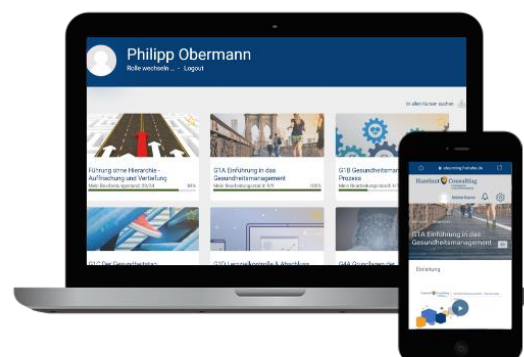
Philipp Obermann

Rolle wechseln ... · Logout

In allen Kursen suchen

Führung ohne Hierarchie - Auffrischung und Vertiefung

Mein Bearbeitungsstand 30/34

G1A Einführung in das Gesundheitsmanagement

Mein Bearbeitungsstand 0/1

G1B Gesundheitsm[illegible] Prozess

Mein Bearbeitungsst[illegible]

G1C Der Gesundheitsplan

G1D Lernerfolgskontrolle & Abschluss

G4A Grundlagen der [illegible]

elearning.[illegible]

Rinnfrank Consulting

Meine Kurse

G1A Einführung in das Gesundheitsmanagement

Einleitung